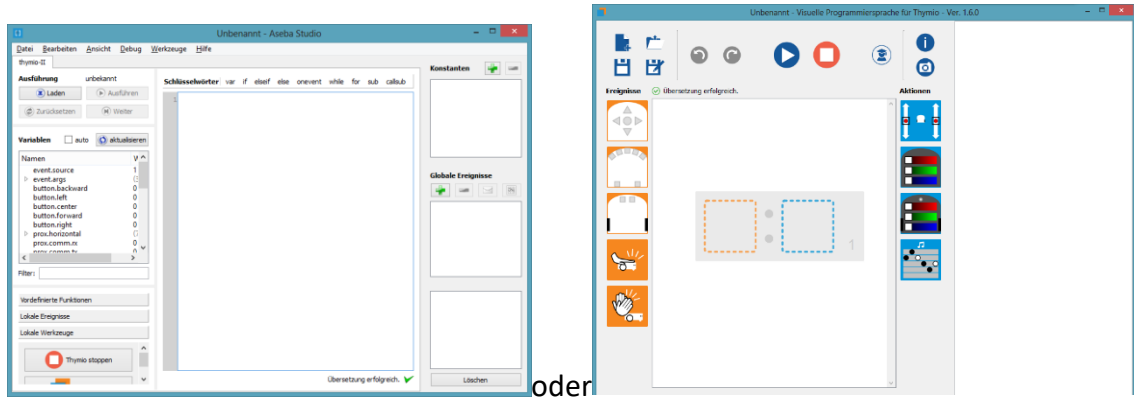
Unbenannt - Aseba Studio

Datei Bearbeiten Ansicht Debug Werkzeuge Hilfe

thymio-II

Ausführung unbekannt

Laden Ausführen

Zurücksetzen Weiter

Variablen auto aktualisieren

| Namen | W |
|---|---|
| event.source | 1 |
| event.args | |
| button.backward | 0 |
| button.left | 0 |
| button.center | 0 |
| button.forward | 0 |
| button.right | 0 |
| prox.horizontal | |
| prox.comm.rx | 0 |

Filter:

Vordefinierte Funktionen

Lokale Ereignisse

Lokale Werkzeuge

Thymio stoppen

Schlüsselwörter var if elseif else onevent while for sub callsub

1

Übersetzung erfolgreich.

Konstanten

Globale Ereignisse

Löschen

oder

Unbenannt - Visuelle Programmiersprache für Thymio - Ver. 1.6.0

Ereignisse

Übersetzung erfolgreich.

Aktionen

1